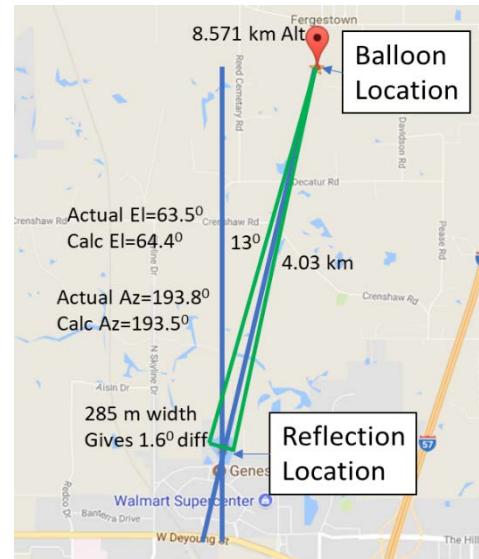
Fergestown
8.571 km Alt
Balloon Location
Reed Cemetary Rd
Davidson Rd
Decatur Rd
Crenshaw Rd
Crenshaw Rd
Actual El=63.5$^0$
Calc El=64.4$^0$
13$^0$
4.03 km
Pease Rd
Crenshaw Rd
Actual Az=193.8$^0$
Calc Az=193.5$^0$
N Skyline Dr
Skyline Dr
Alsin Dr
285 m width
Gives 1.6$^0$ diff
Reflection Location
57
Genes
Walmart Supercenter
Redco Dr
Banterra Drive
W Deyoung St
The Hill